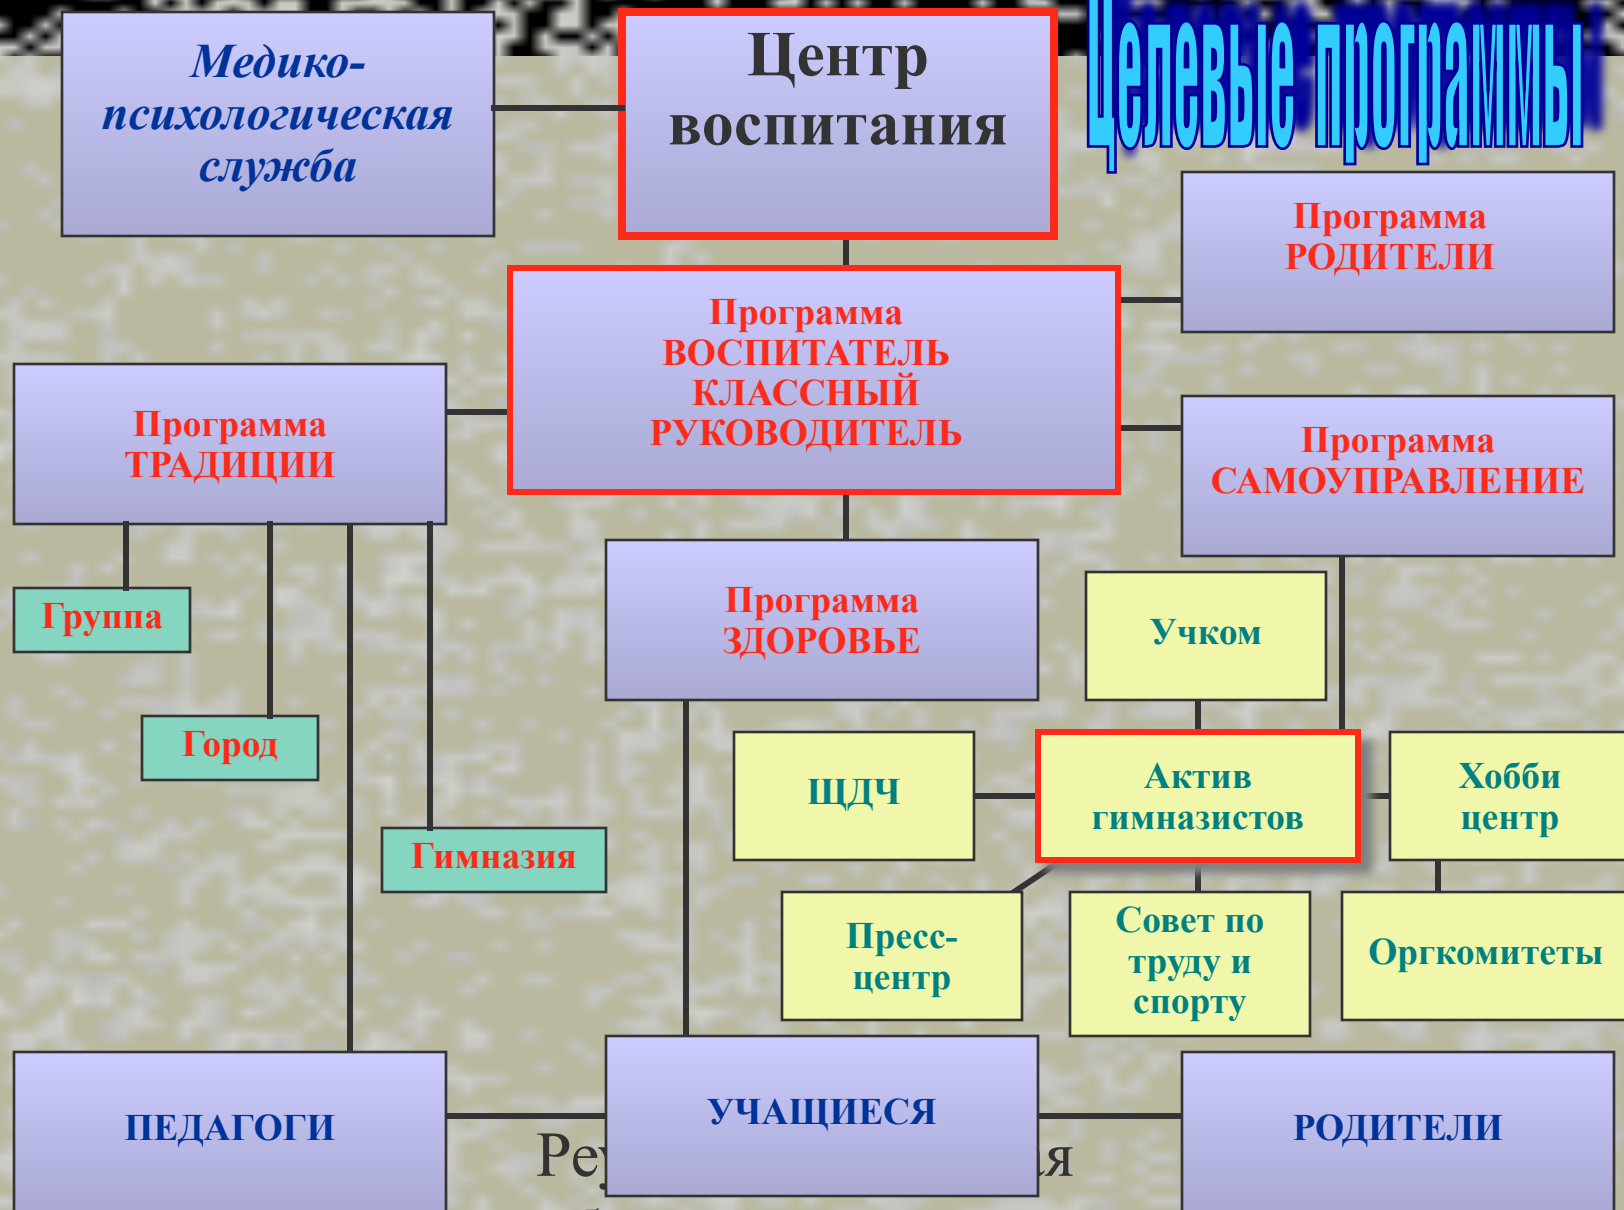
Целевые программы

Медико-психологическая служба

Центр воспитания

Программа РОДИТЕЛИ

Программа ВОСПИТАТЕЛЬ КЛАССНЫЙ РУКОВОДИТЕЛЬ

Программа ТРАДИЦИИ

Программа САМОУПРАВЛЕНИЕ

Группа

Программа ЗДОРОВЬЕ

Учком

Город

ЩДЧ

Актив гимназистов

Хобби центр

Гимназия

Пресс-центр

Совет по труду и спорту

Оргкомитеты

ПЕДАГОГИ

УЧАЩИЕСЯ

РОДИТЕЛИ

Ре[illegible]я